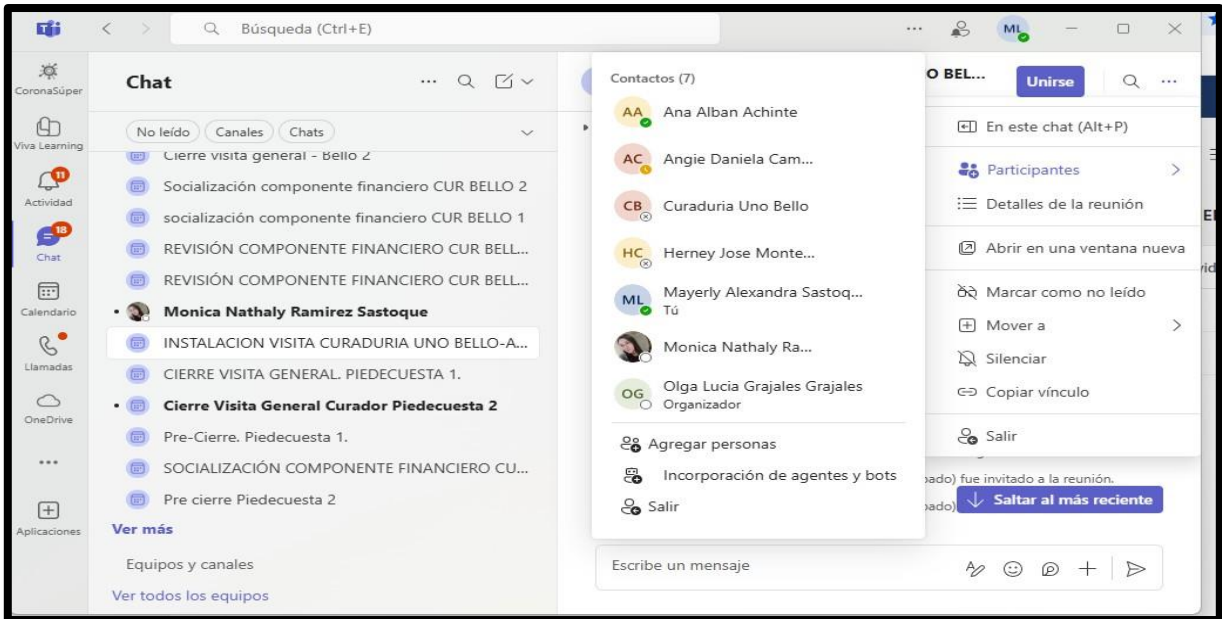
Búsqueda (Ctrl+E)

ML

CoronaSúper

Viva Learning

11
Actividad

18
Chat

Calendario

Llamadas

OneDrive

...

Aplicaciones

Chat

No leído
Canales
Chats

Cierre visita general - Bello 2
Socialización componente financiero CUR BELLO 2
socialización componente financiero CUR BELLO 1
REVISIÓN COMPONENTE FINANCIERO CUR BELL...
REVISIÓN COMPONENTE FINANCIERO CUR BELL...
Monica Nathaly Ramirez Sastoque
INSTALACION VISITA CURADURIA UNO BELLO-A...
CIERRE VISITA GENERAL. PIEDECUESTA 1.
Cierre Visita General Curador Piedecuesta 2
Pre-Cierre. Piedecuesta 1.
SOCIALIZACIÓN COMPONENTE FINANCIERO CU...
Pre cierre Piedecuesta 2
Ver más

Equipos y canales
Ver todos los equipos

Contactos (7)
AA Ana Alban Achinte
AC Angie Daniela Cam...
CB Curaduria Uno Bello
HC Herney Jose Monte...
ML Mayerly Alexandra Sastoq...
Tú
Monica Nathaly Ra...
OG Olga Lucia Grajales Grajales
Organizador
Agregar personas
Incorporación de agentes y bots
Salir

O BEL...
Unirse

En este chat (Alt+P)
Participantes
Detalles de la reunión
Abrir en una ventana nueva
Marcar como no leído
Mover a
Silenciar
Copiar vínculo
Salir

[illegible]ado) fue invitado a la reunión.
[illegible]ado)
Saltar al más reciente

Escribe un mensaje